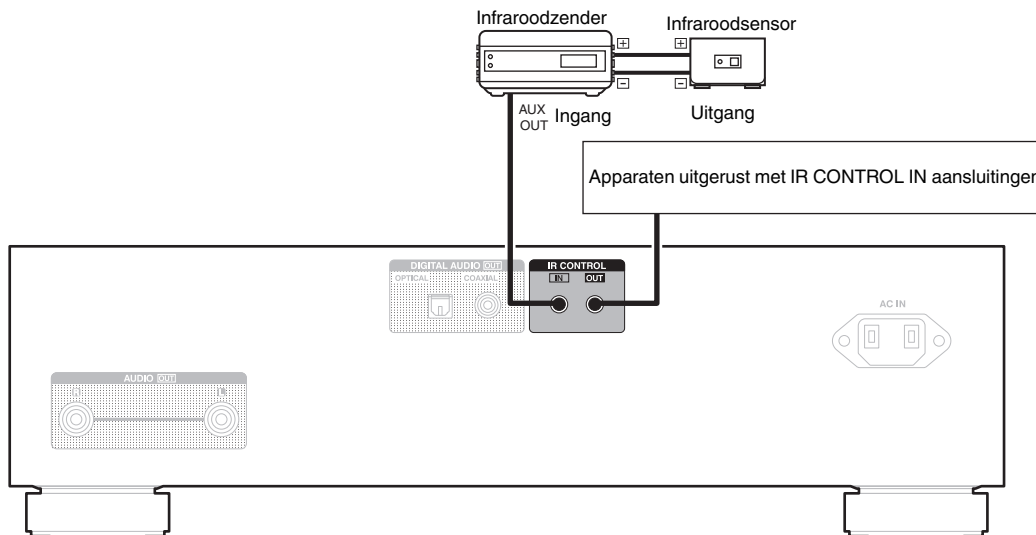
Infraroodzender

Infraroodsensor

$\boxplus$

$\boxplus$

$\boxminus$

$\boxminus$

AUX OUT

Ingang

Uitgang

Apparaten uitgerust met IR CONTROL IN aansluitingen

DIGITAL AUDIO OUT

OPTICAL

COAXIAL

IR CONTROL

IN

OUT

AC IN

AUDIO OUT

L

R